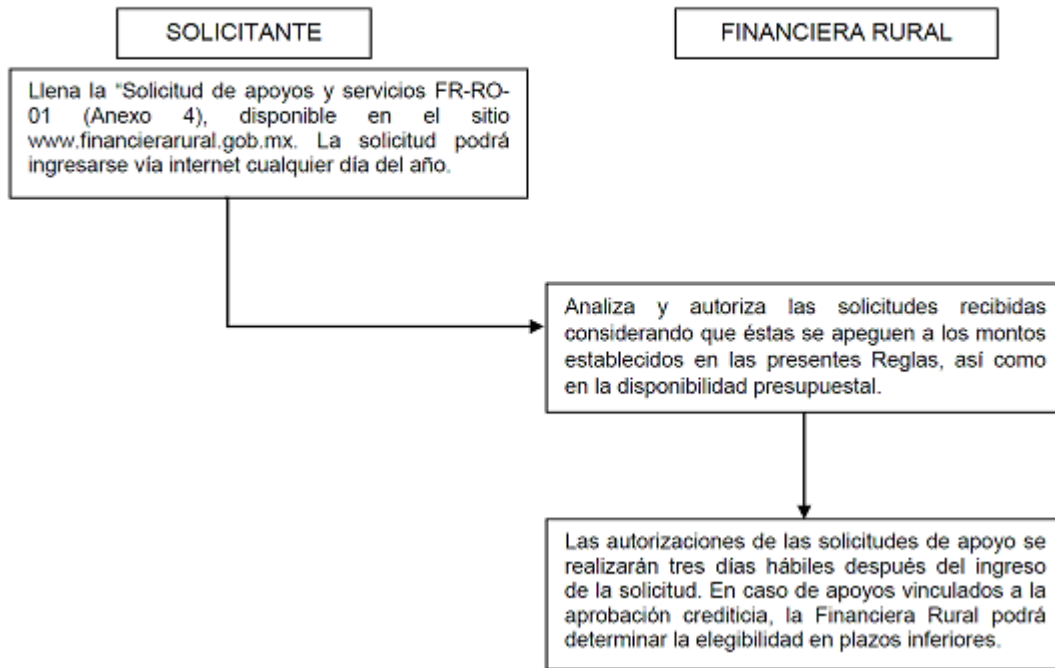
SOLICITANTE

FINANCIERA RURAL

Llena la "Solicitud de apoyos y servicios FR-RO-01 (Anexo 4), disponible en el sitio www.financierarural.gob.mx. La solicitud podrá ingresarse vía internet cualquier día del año.

Analiza y autoriza las solicitudes recibidas considerando que éstas se apeguen a los montos establecidos en las presentes Reglas, así como en la disponibilidad presupuestal.

Las autorizaciones de las solicitudes de apoyo se realizarán tres días hábiles después del ingreso de la solicitud. En caso de apoyos vinculados a la aprobación crediticia, la Financiera Rural podrá determinar la elegibilidad en plazos inferiores.